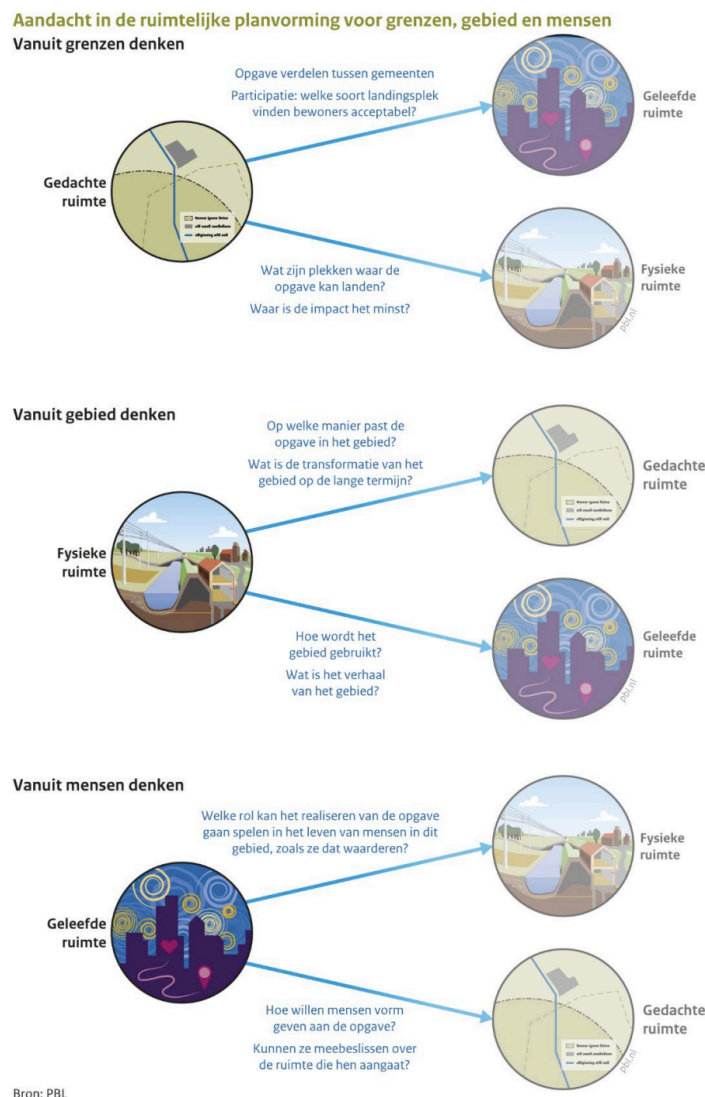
Aandacht in de ruimtelijke planvorming voor grenzen, gebied en mensen

Vanuit grenzen denken

Gedachte ruimte

Opgave verdelen tussen gemeenten

Participatie: welke soort landingsplek vinden bewoners acceptabel?

Geleefde ruimte

Wat zijn plekken waar de opgave kan landen?

Waar is de impact het minst?

Fysieke ruimte

pbl.nl

Vanuit gebied denken

Fysieke ruimte

Op welke manier past de opgave in het gebied?

Wat is de transformatie van het gebied op de lange termijn?

Gedachte ruimte

Hoe wordt het gebied gebruikt?

Wat is het verhaal van het gebied?

Geleefde ruimte

pbl.nl

Vanuit mensen denken

Geleefde ruimte

Welke rol kan het realiseren van de opgave gaan spelen in het leven van mensen in dit gebied, zoals ze dat waarderen?

Fysieke ruimte

Hoe willen mensen vorm geven aan de opgave?

Kunnen ze meebeslissen over de ruimte die hen aangaat?

Gedachte ruimte

pbl.nl

Bron: PBL